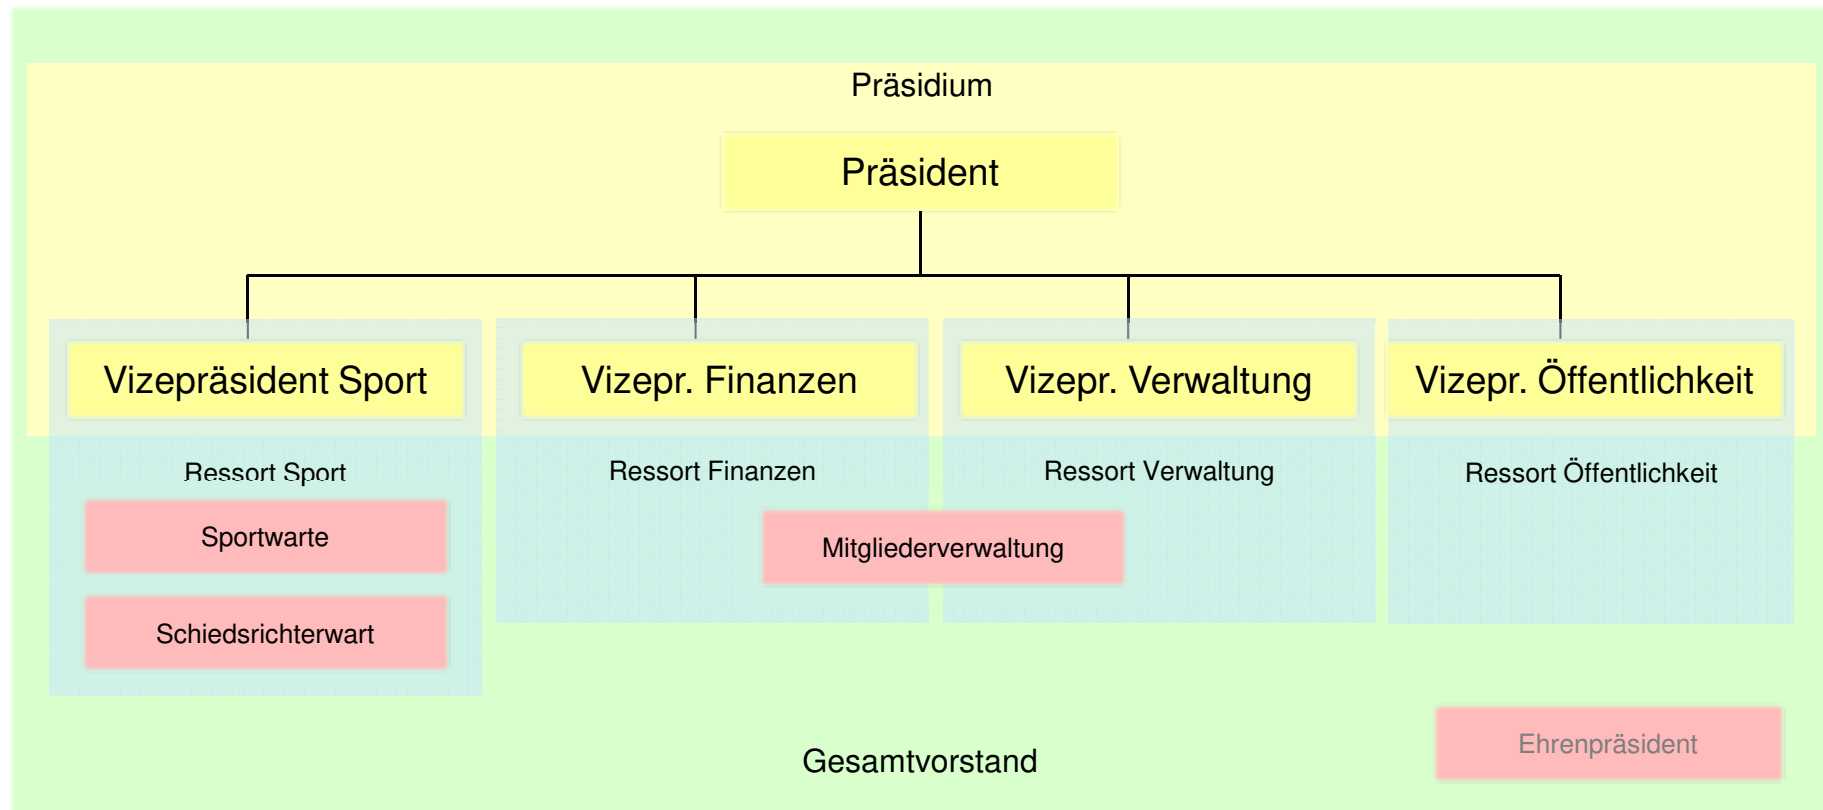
Präsidium

Präsident

Vizepräsident Sport

Vizepr. Finanzen

Vizepr. Verwaltung

Vizepr. Öffentlichkeit

Ressort Sport

Sportwarte

Schiedsrichterwart

Ressort Finanzen

Mitgliederverwaltung

Ressort Verwaltung

Ressort Öffentlichkeit

Gesamtvorstand

Ehrenpräsident